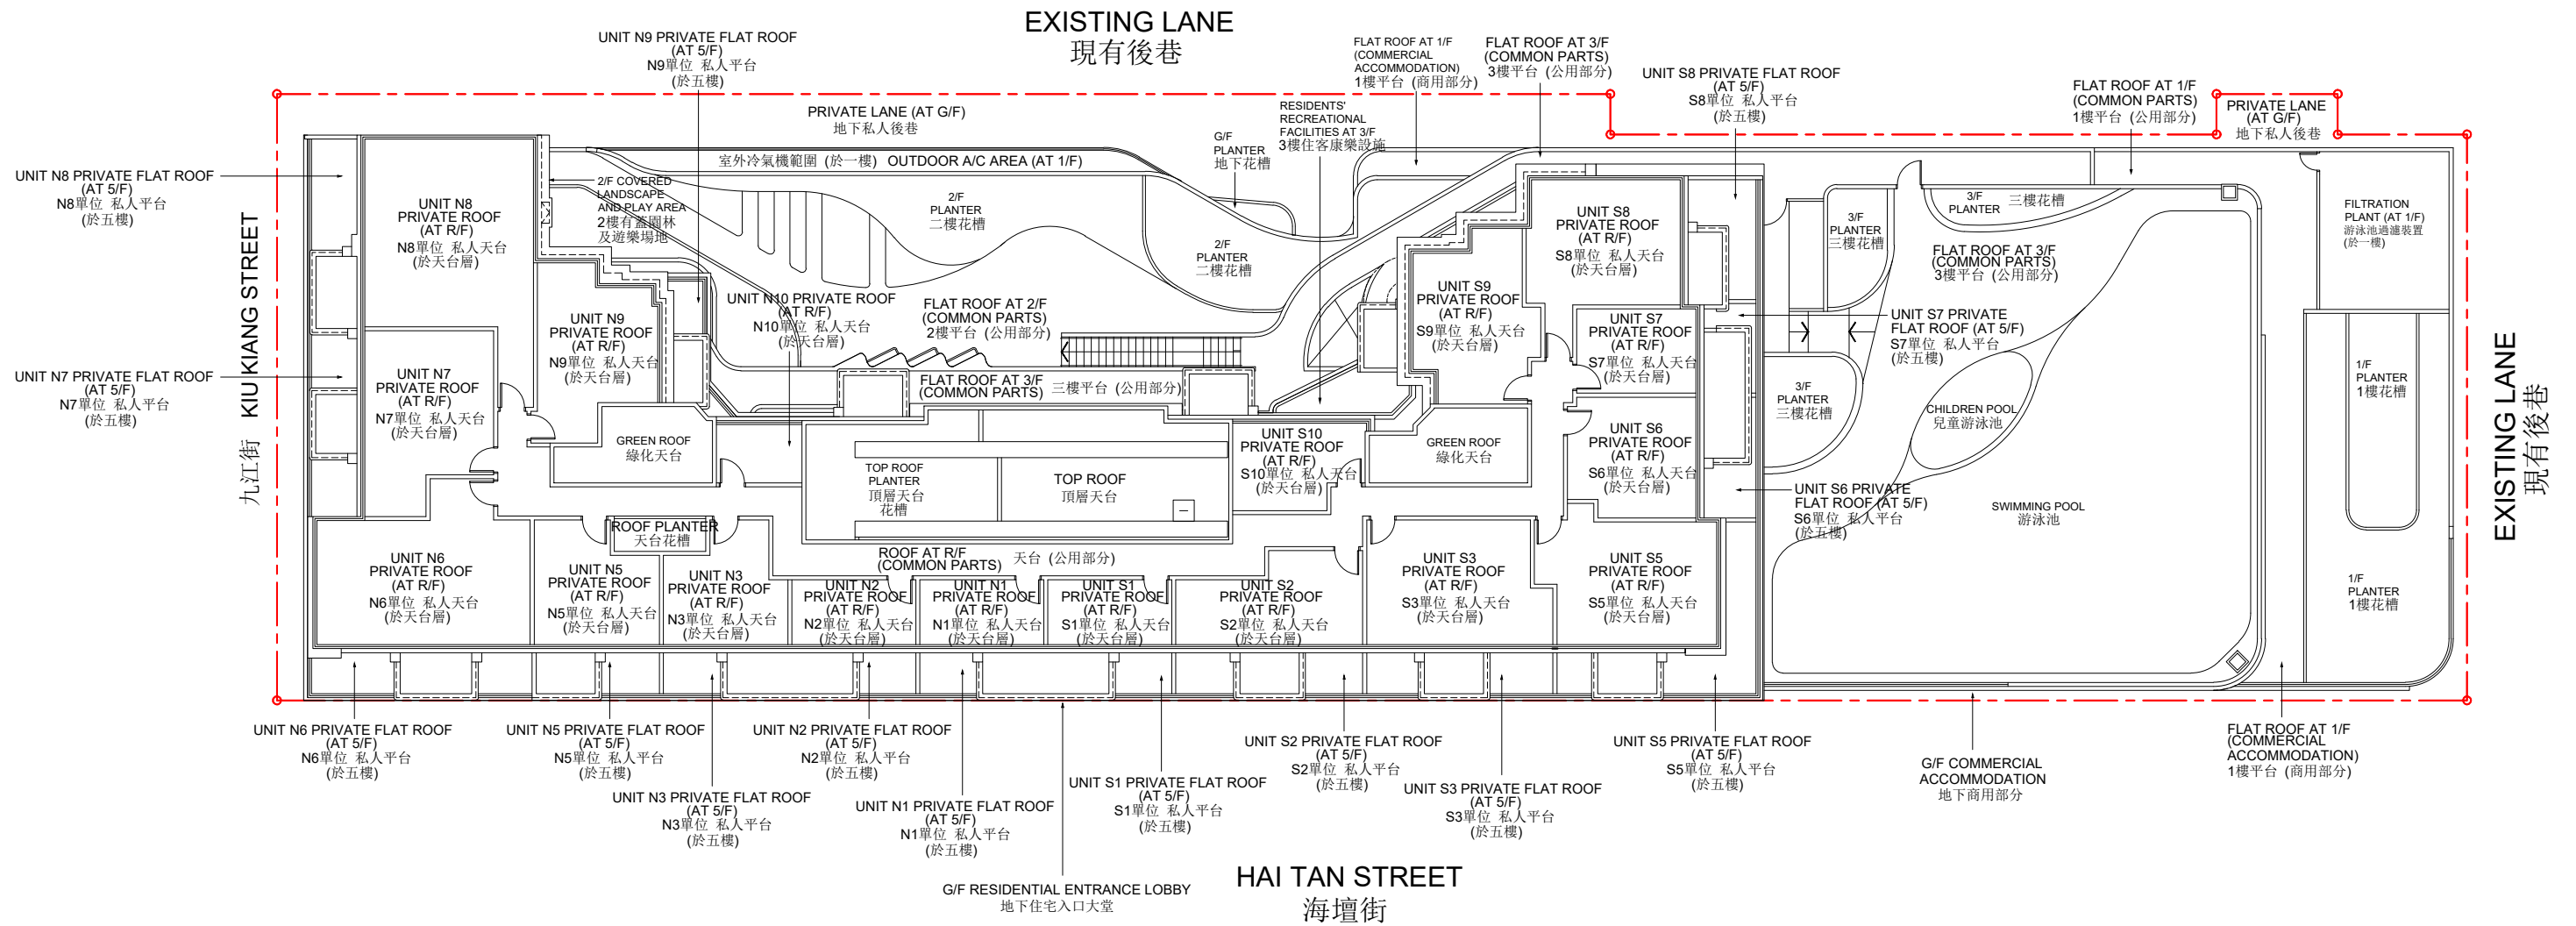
EXISTING LANE
現有後巷

UNIT N9 PRIVATE FLAT ROOF (AT 5/F) N9單位 私人平台 (於五樓)

FLAT ROOF AT 1/F (COMMERCIAL ACCOMMODATION) 1樓平台 (商用部分)

FLAT ROOF AT 3/F (COMMON PARTS) 3樓平台 (公用部分)

UNIT S8 PRIVATE FLAT ROOF (AT 5/F) S8單位 私人平台 (於五樓)

FLAT ROOF AT 1/F (COMMON PARTS) 1樓平台 (公用部分)

PRIVATE LANE (AT G/F) 地下私人後巷

PRIVATE LANE (AT G/F) 地下私人後巷

RESIDENTS' RECREATIONAL FACILITIES AT 3/F 3樓住客康樂設施

G/F PLANTER 地下花槽

室外冷氣機範圍 (於一樓) OUTDOOR A/C AREA (AT 1/F)

UNIT N8 PRIVATE FLAT ROOF (AT 5/F) N8單位 私人平台 (於五樓)

UNIT N8 PRIVATE ROOF (AT R/F) N8單位 私人天台 (於天台層)

2/F COVERED LANDSCAPE AND PLAY AREA 2樓有蓋園林及遊樂場地

2/F PLANTER 二樓花槽

2/F PLANTER 二樓花槽

UNIT S8 PRIVATE ROOF (AT R/F) S8單位 私人天台 (於天台層)

3/F PLANTER 三樓花槽

3/F PLANTER 三樓花槽

FLAT ROOF AT 3/F (COMMON PARTS) 3樓平台 (公用部分)

FILTRATION PLANT (AT 1/F) 游泳池過濾裝置 (於一樓)

KIU KIANG STREET
九江街

UNIT N9 PRIVATE ROOF (AT R/F) N9單位 私人天台 (於天台層)

UNIT N10 PRIVATE ROOF (AT R/F) N10單位 私人天台 (於天台層)

FLAT ROOF AT 2/F (COMMON PARTS) 2樓平台 (公用部分)

UNIT S9 PRIVATE ROOF (AT R/F) S9單位 私人天台 (於天台層)

UNIT S7 PRIVATE ROOF (AT R/F) S7單位 私人天台 (於天台層)

UNIT S7 PRIVATE FLAT ROOF (AT 5/F) S7單位 私人平台 (於五樓)

UNIT N7 PRIVATE FLAT ROOF (AT 5/F) N7單位 私人平台 (於五樓)

UNIT N7 PRIVATE ROOF (AT R/F) N7單位 私人天台 (於天台層)

FLAT ROOF AT 3/F (COMMON PARTS) 三樓平台 (公用部分)

3/F PLANTER 三樓花槽

1/F PLANTER 1樓花槽

CHILDREN POOL 兒童游泳池

GREEN ROOF 綠化天台

TOP ROOF PLANTER 頂層天台花槽

TOP ROOF 頂層天台

UNIT S10 PRIVATE ROOF (AT R/F) S10單位 私人天台 (於天台層)

GREEN ROOF 綠化天台

UNIT S6 PRIVATE ROOF (AT R/F) S6單位 私人天台 (於天台層)

UNIT S6 PRIVATE FLAT ROOF (AT 5/F) S6單位 私人平台 (於五樓)

SWIMMING POOL 游泳池

EXISTING LANE
現有後巷

ROOF PLANTER 天台花槽

ROOF AT R/F (COMMON PARTS) 天台 (公用部分)

UNIT N6 PRIVATE ROOF (AT R/F) N6單位 私人天台 (於天台層)

UNIT N5 PRIVATE ROOF (AT R/F) N5單位 私人天台 (於天台層)

UNIT N3 PRIVATE ROOF (AT R/F) N3單位 私人天台 (於天台層)

UNIT N2 PRIVATE ROOF (AT R/F) N2單位 私人天台 (於天台層)

UNIT N1 PRIVATE ROOF (AT R/F) N1單位 私人天台 (於天台層)

UNIT S1 PRIVATE ROOF (AT R/F) S1單位 私人天台 (於天台層)

UNIT S2 PRIVATE ROOF (AT R/F) S2單位 私人天台 (於天台層)

UNIT S3 PRIVATE ROOF (AT R/F) S3單位 私人天台 (於天台層)

UNIT S5 PRIVATE ROOF (AT R/F) S5單位 私人天台 (於天台層)

1/F PLANTER 1樓花槽

UNIT N6 PRIVATE FLAT ROOF (AT 5/F) N6單位 私人平台 (於五樓)

UNIT N5 PRIVATE FLAT ROOF (AT 5/F) N5單位 私人平台 (於五樓)

UNIT N2 PRIVATE FLAT ROOF (AT 5/F) N2單位 私人平台 (於五樓)

UNIT S2 PRIVATE FLAT ROOF (AT 5/F) S2單位 私人平台 (於五樓)

UNIT S5 PRIVATE FLAT ROOF (AT 5/F) S5單位 私人平台 (於五樓)

FLAT ROOF AT 1/F (COMMERCIAL ACCOMMODATION) 1樓平台 (商用部分)

UNIT S1 PRIVATE FLAT ROOF (AT 5/F) S1單位 私人平台 (於五樓)

UNIT S3 PRIVATE FLAT ROOF (AT 5/F) S3單位 私人平台 (於五樓)

G/F COMMERCIAL ACCOMMODATION 地下商用部分

UNIT N3 PRIVATE FLAT ROOF (AT 5/F) N3單位 私人平台 (於五樓)

UNIT N1 PRIVATE FLAT ROOF (AT 5/F) N1單位 私人平台 (於五樓)

G/F RESIDENTIAL ENTRANCE LOBBY 地下住宅入口大堂

HAI TAN STREET
海壇街